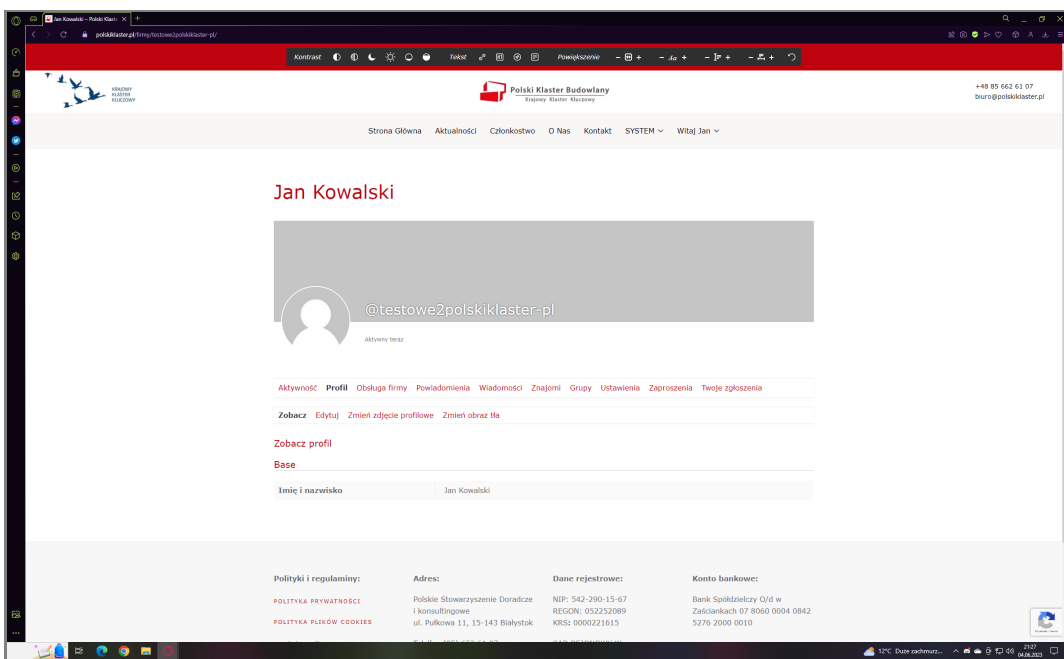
Jan Kowalski – Polski Klaster

polskiklaster.pl/firmy/testowe2polskiklaster-pl/

Kontrast Tekst Powiększenie

KRAJOWY KLASTER KLUCZOWY

Polski Klaster Budowlany
Krajowy Klaster Kluczowy

+48 85 662 61 07
biuro@polskiklaster.pl

Strona Główna Aktualności Członkostwo O Nas Kontakt SYSTEM Witaj Jan

Jan Kowalski

@testowe2polskiklaster-pl

Aktywny teraz

Aktywność Profil Obsługa firmy Powiadomienia Wiadomości Znajomi Grupy Ustawienia Zaproszenia Twoje zgłoszenia

Zobacz Edytuj Zmień zdjęcie profilowe Zmień obraz tła

Zobacz profil

Base

| Imię i nazwisko | Jan Kowalski |
|---|---|

Polityki i regulaminy:

POLITYKA PRYWATNOŚCI

POLITYKA PLIKÓW COOKIES

Adres:

Polskie Stowarzyszenie Doradcze i konsultingowe
ul. Pułkowa 11, 15-143 Białystok

Dane rejestrowe:

NIP: 542-290-15-67
REGON: 052252089
KRS: 0000221615

Konto bankowe:

Bank Spółdzielczy O/d w Zaściankach 07 8060 0004 0842 5276 2000 0010

12°C Duże zachmurz... 21:27 04.06.2023